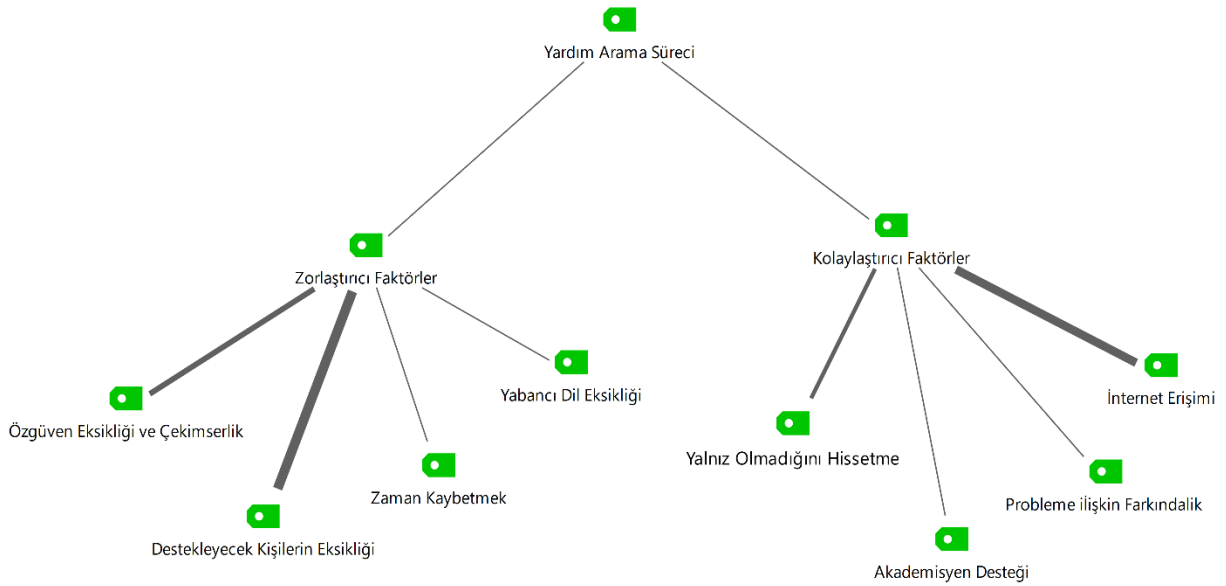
Yardım Arama Süreci

Zorlaştırıcı Faktörler

Kolaylaştırıcı Faktörler

Özgüven Eksikliği ve Çekimserlik

Destekleyecek Kişilerin Eksikliği

Zaman Kaybetmek

Yabancı Dil Eksikliği

Yalnız Olmadığını Hissetme

Akademisyen Desteği

Probleme ilişkin Farkındalik

İnternet Erişimi